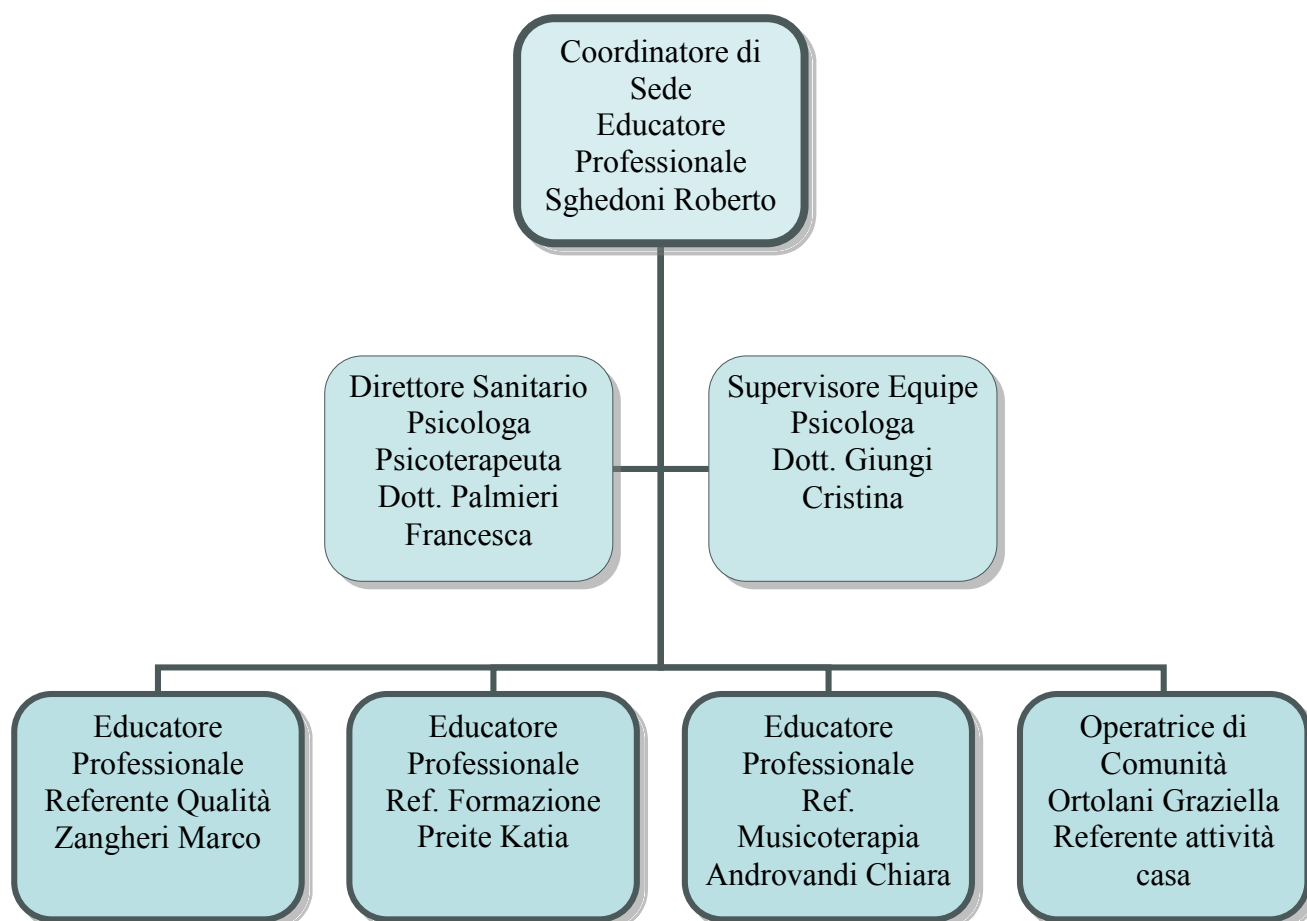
Coordinatore di Sede
Educatore Professionale
Sghedoni Roberto

Direttore Sanitario
Psicologa
Psicoterapeuta
Dott. Palmieri Francesca

Supervisore Equipe
Psicologa
Dott. Giungi Cristina

Educatore Professionale
Referente Qualità
Zangheri Marco

Educatore Professionale
Ref. Formazione
Preite Katia

Educatore Professionale
Ref. Musicoterapia
Androvandi Chiara

Operatrice di Comunità
Ortolani Graziella
Referente attività casa